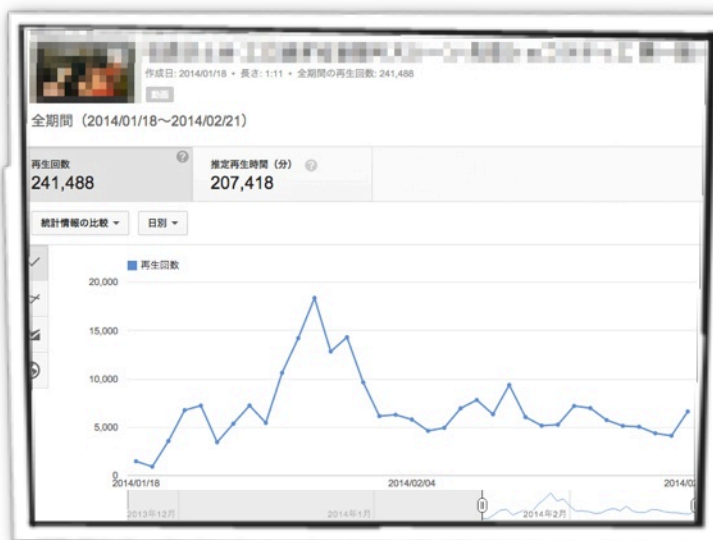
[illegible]
作成日: 2014/01/18 • 長さ: 1:11 • 全期間の再生回数: 241,488
動画

全期間（2014/01/18〜2014/02/21）

再生回数
241,488

推定再生時間（分）
207,418

統計情報の比較 ▾
日別 ▾

再生回数

20,000
15,000
10,000
5,000
0

2014/01/18
2014/02/04
2014/02

2013年12月
2014年1月
2014年2月